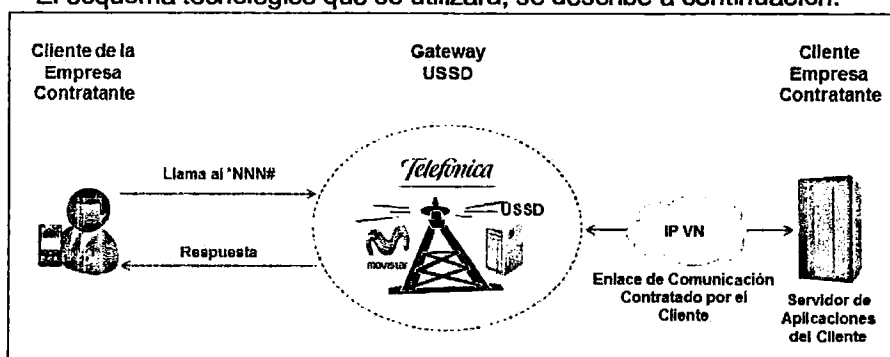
El esquema tecnológico que se utilizará, se describe a continuación:

Cliente de la Empresa Contratante

Gateway USSD

Cliente Empresa Contratante

Llama al *NNN#

Telefónica

USSD

Respuesta

movistar

IP VN

Enlace de Comunicación Contratado por el Cliente

Servidor de Aplicaciones del Cliente